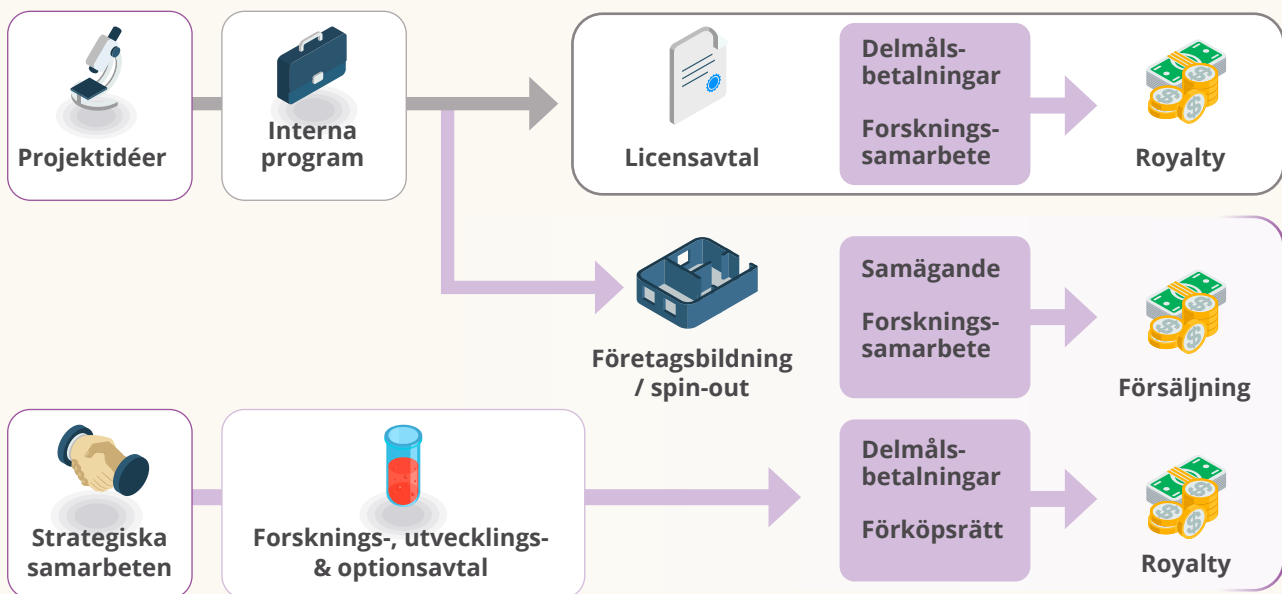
Projektidéer

Interna program

Licensavtal

Delmålsbetalningar

Forskningssamarbete

Royalty

Företagsbildning / spin-out

Samägande

Forskningssamarbete

Försäljning

Strategiska samarbeten

Forsknings-, utvecklings- & optionsavtal

Delmålsbetalningar

Förköpsrätt

Royalty